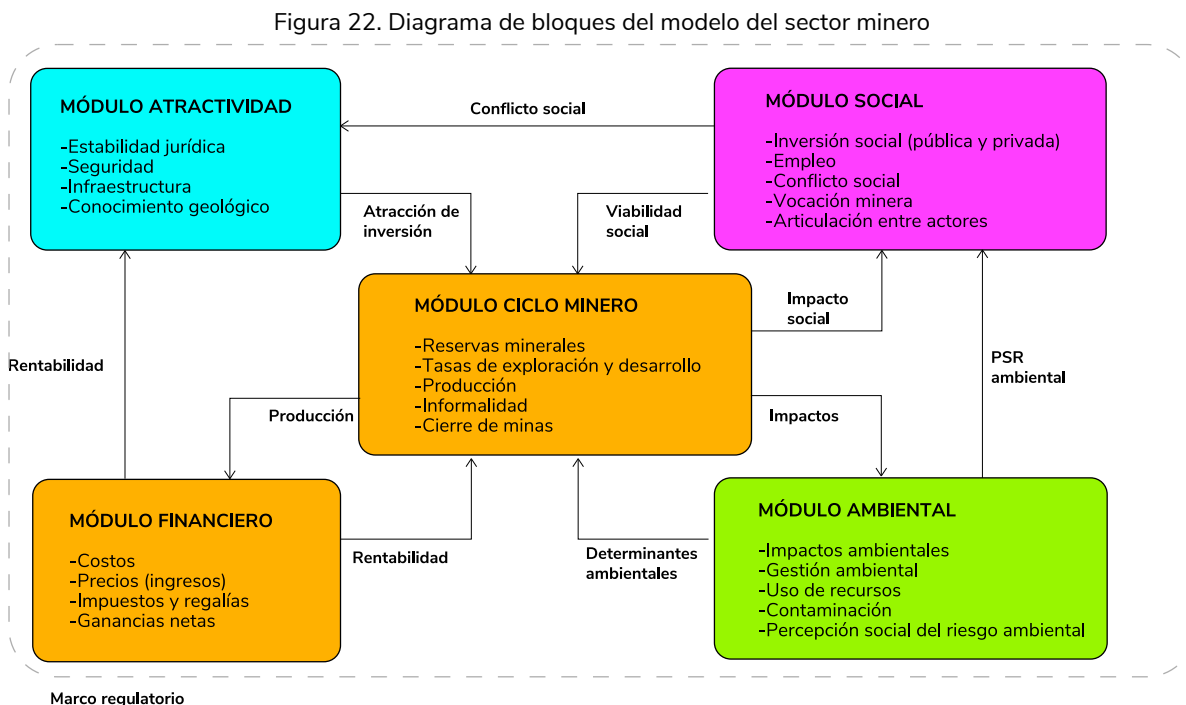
Figura 22. Diagrama de bloques del modelo del sector minero

MÓDULO ATRACTIVIDAD

-Estabilidad jurídica
-Seguridad
-Infraestructura
-Conocimiento geológico

Conflicto social

MÓDULO SOCIAL

-Inversión social (pública y privada)
-Empleo
-Conflicto social
-Vocación minera
-Articulación entre actores

Atracción de inversión

Viabilidad social

MÓDULO CICLO MINERO

-Reservas minerales
-Tasas de exploración y desarrollo
-Producción
-Informalidad
-Cierre de minas

Impacto social

Rentabilidad

PSR ambiental

Producción

Impactos

MÓDULO FINANCIERO

-Costos
-Precios (ingresos)
-Impuestos y regalías
-Ganancias netas

Rentabilidad

Determinantes ambientales

MÓDULO AMBIENTAL

-Impactos ambientales
-Gestión ambiental
-Uso de recursos
-Contaminación
-Percepción social del riesgo ambiental

Marco regulatorio